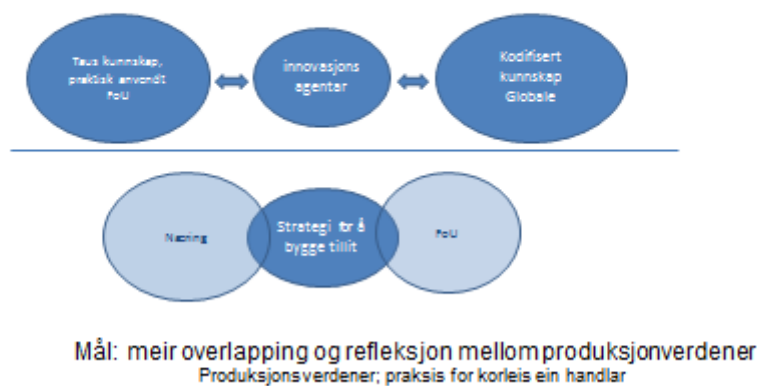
Taus kunnskap, praktisk anvendt FoU

innovasjons agentar

Kodifisert kunnskap Globale

Næring

Strategi for å bygge tillit

FoU

Mål: meir overlapping og refleksjon mellom produksjonverdener
Produksjonsverdener; praksis for korleis ein handlar